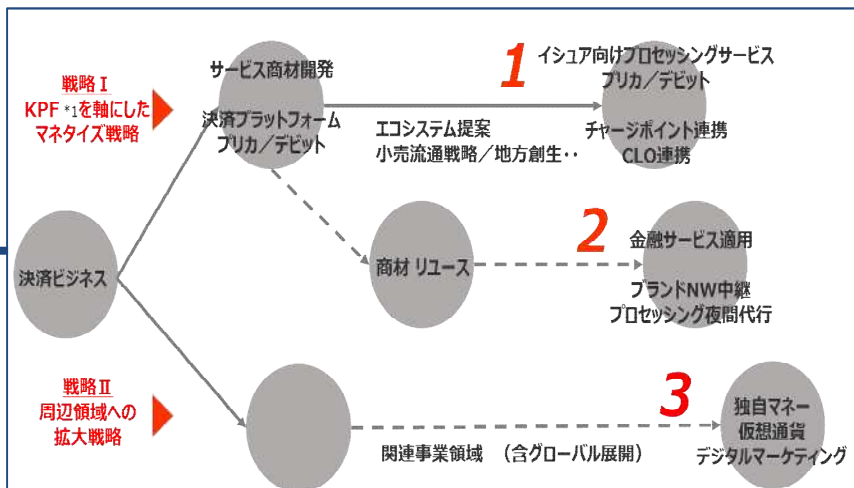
戦略Ⅰ
KPF *1を軸にしたマネタイズ戦略

サービス商材開発

決済プラットフォーム
プリカ／デビット

1
イシュア向けプロセッシングサービス
プリカ／デビット

エコシステム提案
小売流通戦略／地方創生・・

チャージポイント連携
CLO連携

決済ビジネス

商材 リユース

2
金融サービス適用

ブランドNW中継
プロセッシング夜間代行

戦略Ⅱ
周辺領域への拡大戦略

3
独自マネー
仮想通貨
デジタルマーケティング

関連事業領域 （含グローバル展開）